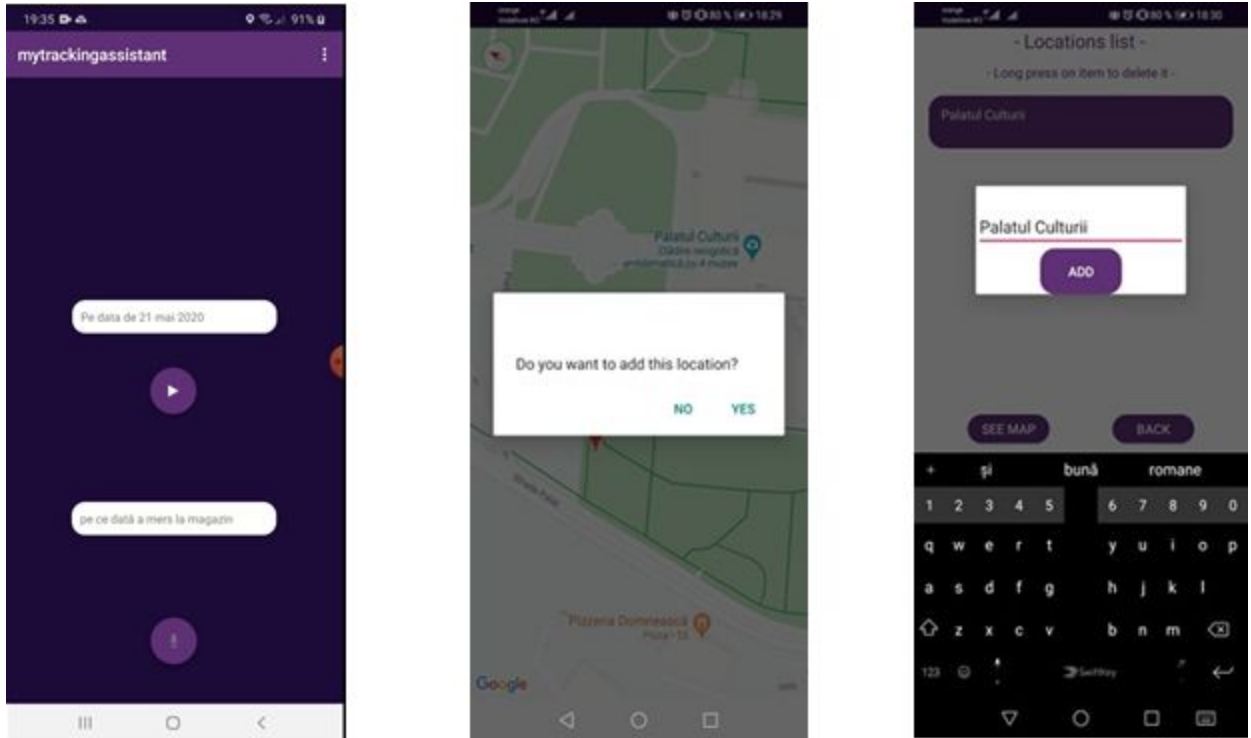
19:35 91%

mytrackingassistant

Pe data de 21 mai 2020

pe ce dată a mers la magazin

18:29

Palatul Culturii
Clădire neogotică emblematică cu 4 muzee

Do you want to add this location?

NO YES

Pizzeria Domnească
Pizza · $$

Google

18:30

- Locations list -

- Long press on item to delete it -

Palatul Culturii

Palatul Culturii

ADD

SEE MAP BACK

+ și bună romane

1 2 3 4 5 6 7 8 9 0

q w e r t y u i o p

a s d f g h j k l

z x c v b n m

123 SwiftKey